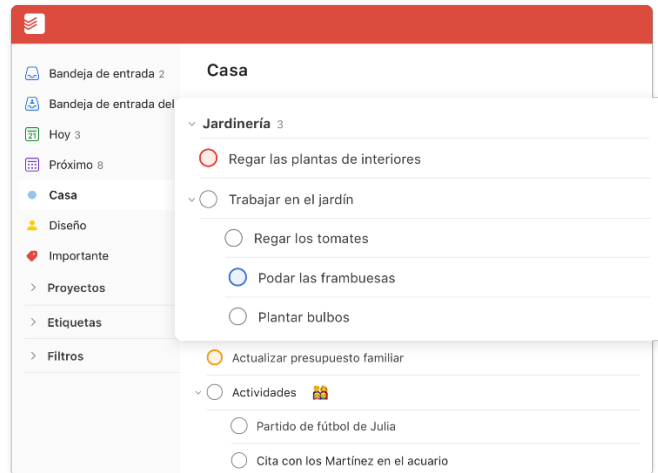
Bandeja de entrada 2
Bandeja de entrada del
21 Hoy 3
Próximo 8
Casa
Diseño
Importante
Proyectos
Etiquetas
Filtros

Casa

Jardinería 3
Regar las plantas de interiores
Trabajar en el jardín
Regar los tomates
Podar las frambuesas
Plantar bulbos
Actualizar presupuesto familiar
Actividades
Partido de fútbol de Julia
Cita con los Martínez en el acuario